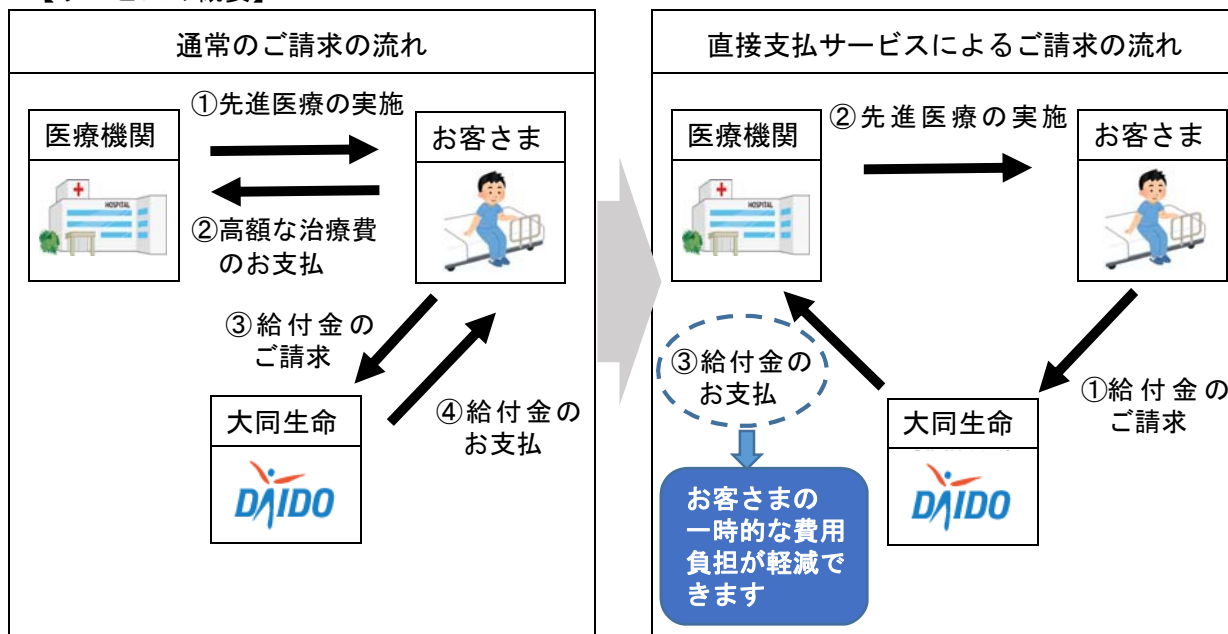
通常のご請求の流れ

①先進医療の実施

医療機関

HOSPITAL

お客さま

②高額な治療費のお支払

③給付金のご請求

④給付金のお支払

大同生命

DAIDO

直接支払サービスによるご請求の流れ

②先進医療の実施

医療機関

HOSPITAL

お客さま

③給付金のお支払

お客さまの一時的な費用負担が軽減できます

①給付金のご請求

大同生命

DAIDO